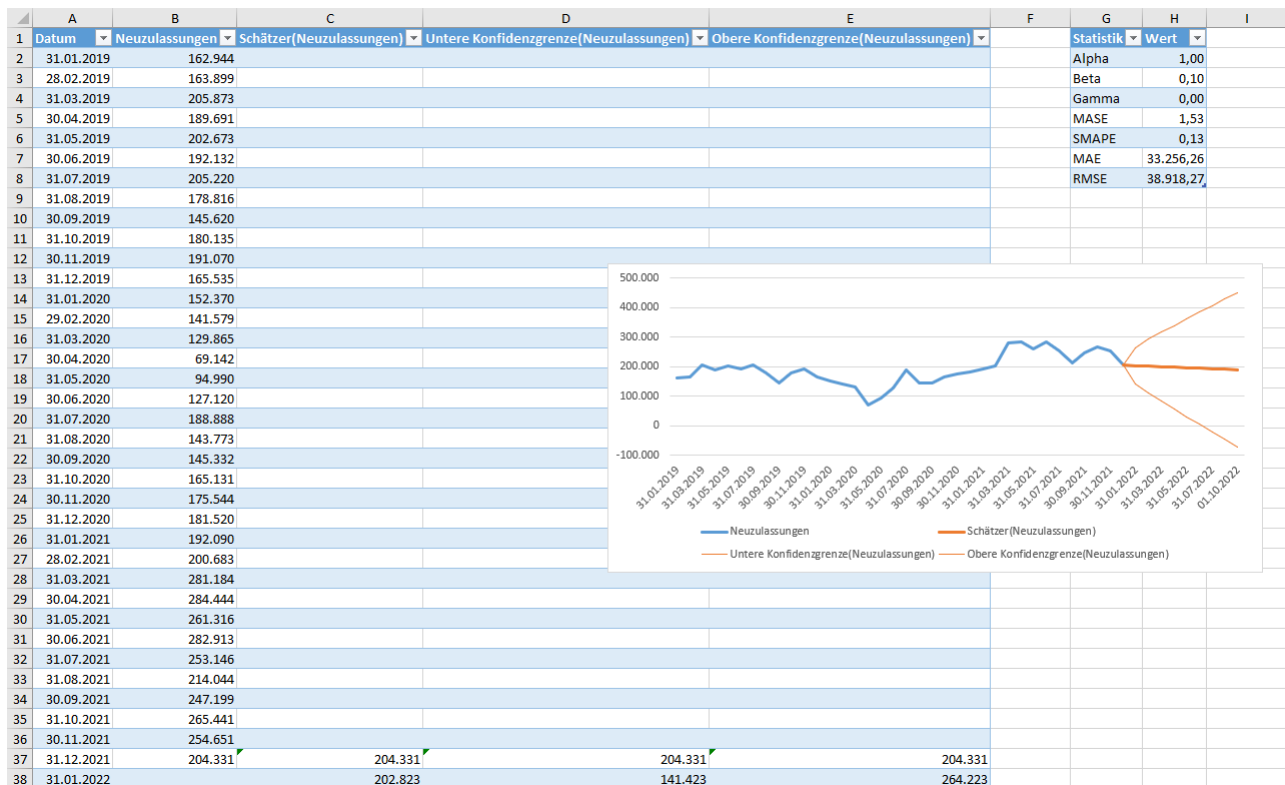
| | A | B | C | D | E | F | G | H | I |
|---|---|---|---|---|---|---|---|---|---|
| 1 | Datum | Neuzulassungen | Schätzer(Neuzulassungen) | Untere Konfidenzgrenze(Neuzulassungen) | Obere Konfidenzgrenze(Neuzulassungen) | | Statistik | Wert | |
| 2 | 31.01.2019 | 162.944 | | | | | Alpha | 1,00 | |
| 3 | 28.02.2019 | 163.899 | | | | | Beta | 0,10 | |
| 4 | 31.03.2019 | 205.873 | | | | | Gamma | 0,00 | |
| 5 | 30.04.2019 | 189.691 | | | | | MASE | 1,53 | |
| 6 | 31.05.2019 | 202.673 | | | | | SMAPE | 0,13 | |
| 7 | 30.06.2019 | 192.132 | | | | | MAE | 33.256,26 | |
| 8 | 31.07.2019 | 205.220 | | | | | RMSE | 38.918,27 | |
| 9 | 31.08.2019 | 178.816 | | | | | | | |
| 10 | 30.09.2019 | 145.620 | | | | | | | |
| 11 | 31.10.2019 | 180.135 | | | | | | | |
| 12 | 30.11.2019 | 191.070 | | | | | | | |
| 13 | 31.12.2019 | 165.535 | | | | | | | |
| 14 | 31.01.2020 | 152.370 | | | | | | | |
| 15 | 29.02.2020 | 141.579 | | | | | | | |
| 16 | 31.03.2020 | 129.865 | | | | | | | |
| 17 | 30.04.2020 | 69.142 | | | | | | | |
| 18 | 31.05.2020 | 94.990 | | | | | | | |
| 19 | 30.06.2020 | 127.120 | | | | | | | |
| 20 | 31.07.2020 | 188.888 | | | | | | | |
| 21 | 31.08.2020 | 143.773 | | | | | | | |
| 22 | 30.09.2020 | 145.332 | | | | | | | |
| 23 | 31.10.2020 | 165.131 | | | | | | | |
| 24 | 30.11.2020 | 175.544 | | | | | | | |
| 25 | 31.12.2020 | 181.520 | | | | | | | |
| 26 | 31.01.2021 | 192.090 | | | | | | | |
| 27 | 28.02.2021 | 200.683 | | | | | | | |
| 28 | 31.03.2021 | 281.184 | | | | | | | |
| 29 | 30.04.2021 | 284.444 | | | | | | | |
| 30 | 31.05.2021 | 261.316 | | | | | | | |
| 31 | 30.06.2021 | 282.913 | | | | | | | |
| 32 | 31.07.2021 | 253.146 | | | | | | | |
| 33 | 31.08.2021 | 214.044 | | | | | | | |
| 34 | 30.09.2021 | 247.199 | | | | | | | |
| 35 | 31.10.2021 | 265.441 | | | | | | | |
| 36 | 30.11.2021 | 254.651 | | | | | | | |
| 37 | 31.12.2021 | 204.331 | 204.331 | 204.331 | 204.331 | | | | |
| 38 | 31.01.2022 | | 202.823 | 141.423 | 264.223 | | | | |

500.000
400.000
300.000
200.000
100.000
0
-100.000

31.01.2019 31.03.2019 31.05.2019 31.07.2019 30.09.2019 30.11.2019 31.01.2020 31.03.2020 31.05.2020 31.07.2020 30.09.2020 30.11.2020 31.01.2021 31.03.2021 31.05.2021 31.07.2021 30.09.2021 30.11.2021 31.01.2022 31.03.2022 31.05.2022 31.07.2022 01.10.2022

Neuzulassungen
Schätzer(Neuzulassungen)
Untere Konfidenzgrenze(Neuzulassungen)
Obere Konfidenzgrenze(Neuzulassungen)